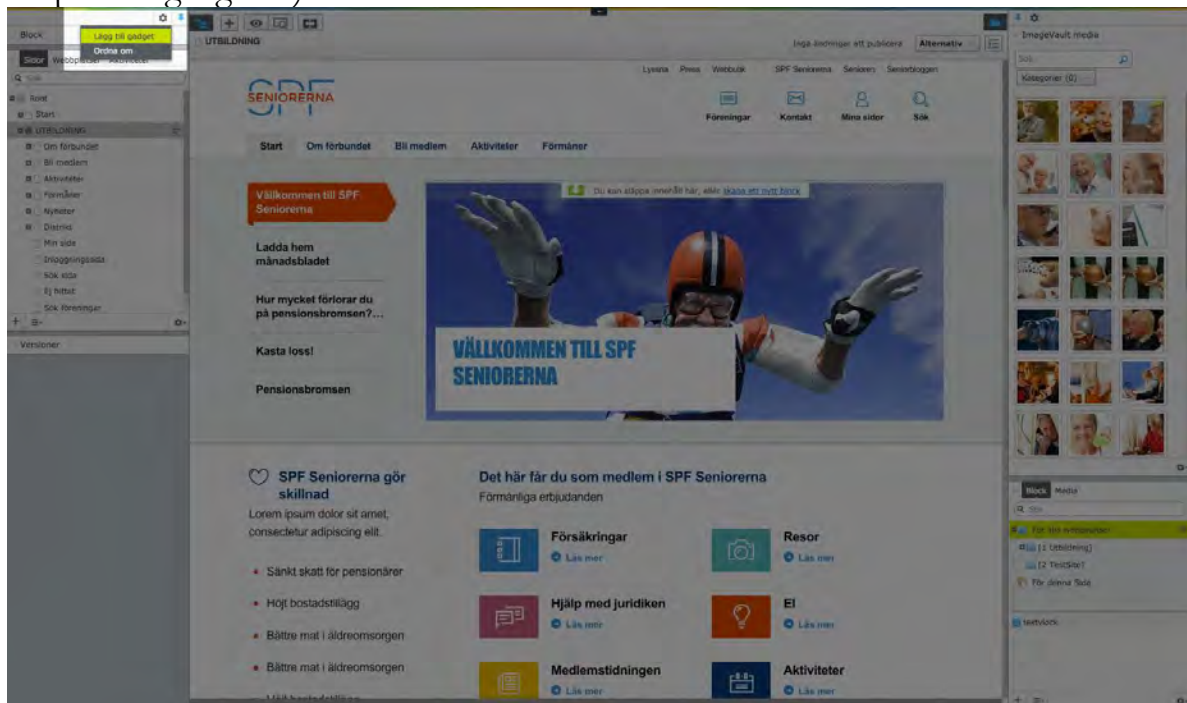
Block
Lägg till gadget
Ordna om
Sidor Webbplatser Aktiviteter
Root
Start
UTBILDNING
Om förbundet
Bli medlem
Aktiviteter
Förmåner
Nyheter
Distrikt
Min sida
Inloggningssida
Sök sida
Ej hittat
Sök föreningar
Versioner

UTBILDNING
Inga ändringar att publicera Alternativ

Lyssna Press Webbutik SPF Seniorerna Seniorer Senioribloggen
SPF SENIORERNA
Föreningar Kontakt Mina sidor Sök
Start Om förbundet Bli medlem Aktiviteter Förmåner

Välkommen till SPF Seniorerna
Ladda hem månadsbladet
Hur mycket förlorar du på pensionsbromsen?...
Kasta loss!
Pensionsbromsen

Du kan släppa innehåll här, eller skapa ett nytt block
VÄLLKOMMEN TILL SPF SENIORERNA

SPF Seniorerna gör skillnad
Lorem ipsum dolor sit amet, consectetur adipiscing elit.
Sänkt skatt för pensionärer
Höjt bostadstillägg
Bättre mat i äldreomsorgen
Bättre mat i äldreomsorgen
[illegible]

Det här får du som medlem i SPF Seniorerna
Förmånliga erbjudanden
Försäkringar
Läs mer
Resor
Läs mer
Hjälp med juridiken
Läs mer
El
Läs mer
Medlemstidningen
Läs mer
Aktiviteter
Läs mer

ImageVault media
Sök
Kategorier (0)

Block Media
Sök
För alla webbplatser
[1 Utbildning]
[2 TestSite]
För denna Sida
textblock